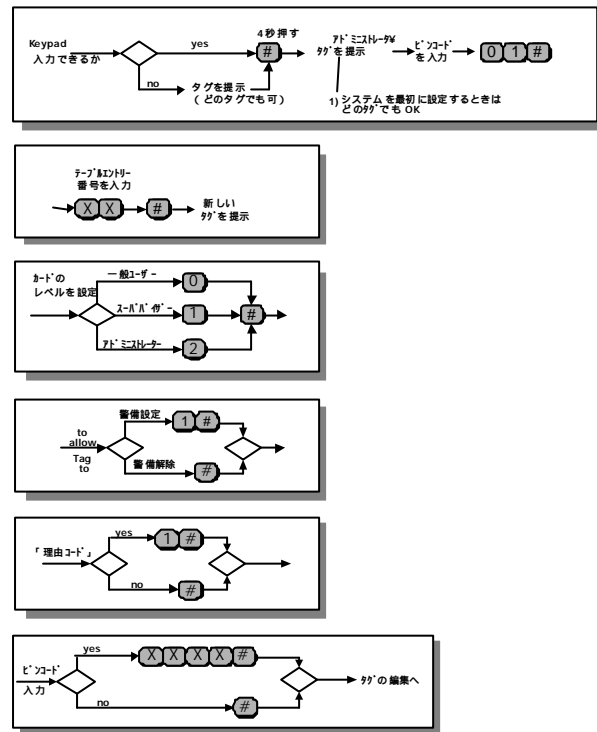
Keypad
入力できるか

yes

no

4秒押す

#

タグを提示
（どのタグでも可）

ｱﾄﾞﾐﾆｽﾄﾚｰﾀ¥
ﾀｸﾞを提示

1) システムを最初に設定するときは
どのﾀｸﾞでもOK

ﾋﾟﾝｺｰﾄﾞ
を入力

0 1 #

ﾃｰﾌﾞﾙｴﾝﾄﾘｰ
番号を入力

X X

#

新しい
ﾀｸﾞを提示

ｶｰﾄﾞの
レベルを設定

一般ﾕｰｻﾞｰ

0

ｽｰﾊﾟﾊﾞｲｻﾞｰ

1

ｱﾄﾞﾐﾆｽﾄﾚｰﾀｰ

2

#

to
allow
Tag
to

警備設定

1 #

警備解除

#

「理由ｺｰﾄﾞ」

yes

1 #

no

#

ﾋﾟﾝｺｰﾄﾞ
入力

yes

X X X X #

no

#

ﾀｸﾞの編集へ